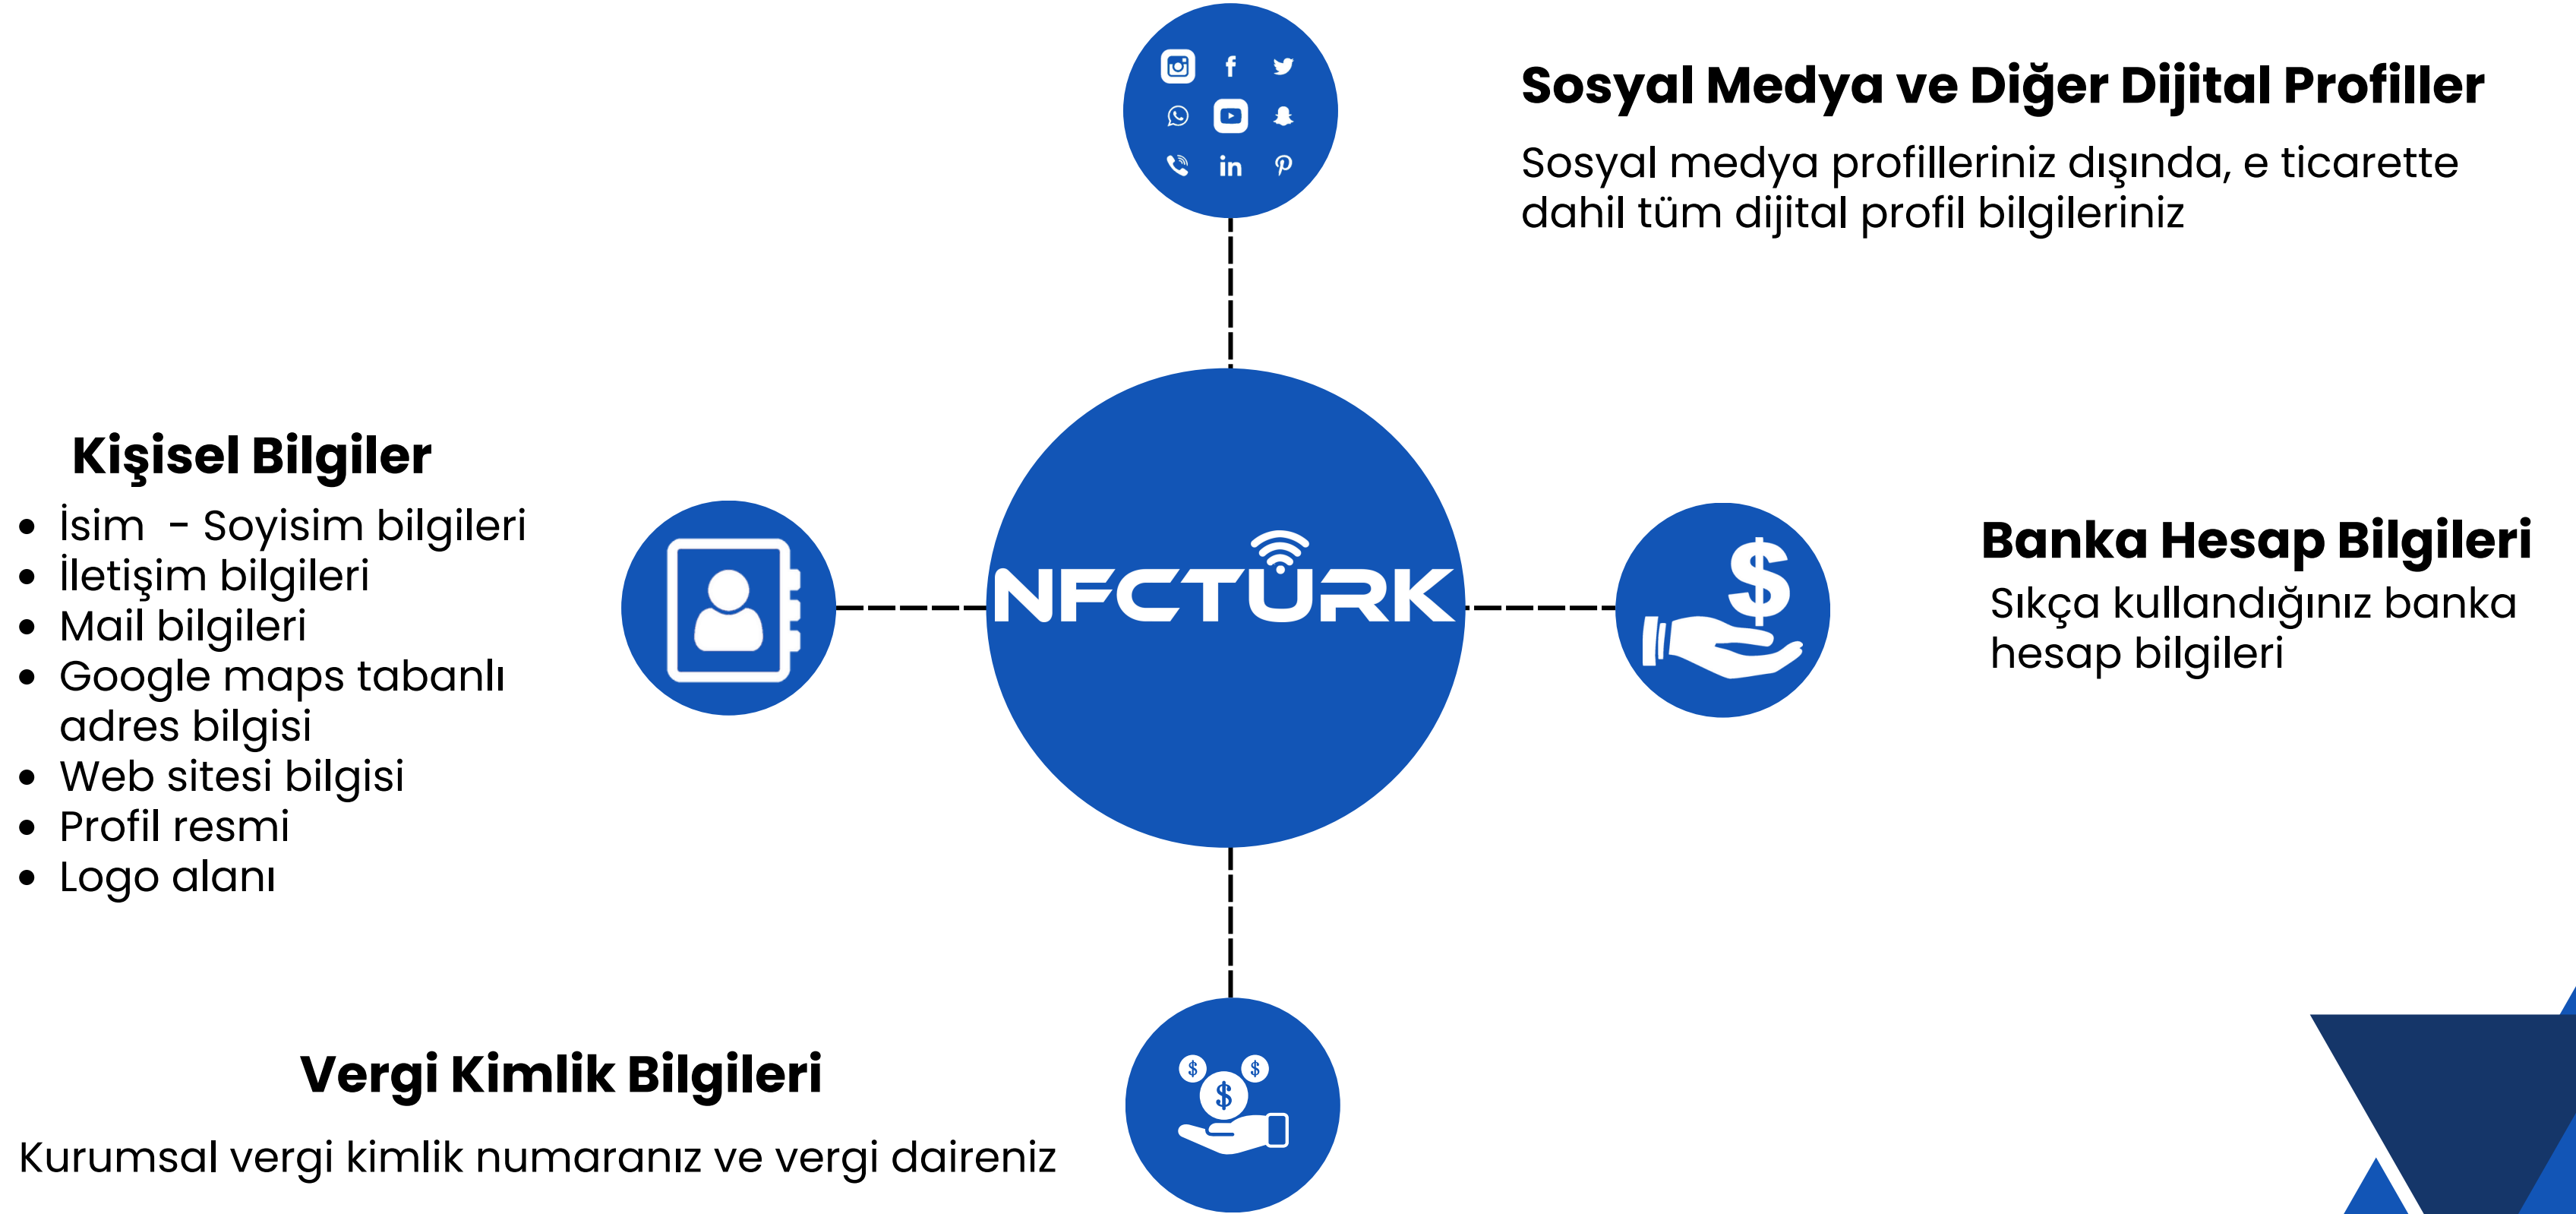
Sosyal Medya ve Diğer Dijital Profiller

Sosyal medya profilleriniz dışında, e ticarette dahil tüm dijital profil bilgileriniz

Kişisel Bilgiler

- İsim - Soyisim bilgileri
- İletişim bilgileri
- Mail bilgileri
- Google maps tabanlı adres bilgisi
- Web sitesi bilgisi
- Profil resmi
- Logo alanı

NFCTÜRK

Banka Hesap Bilgileri

Sıkça kullandığınız banka hesap bilgileri

Vergi Kimlik Bilgileri

Kurumsal vergi kimlik numaranız ve vergi daireniz